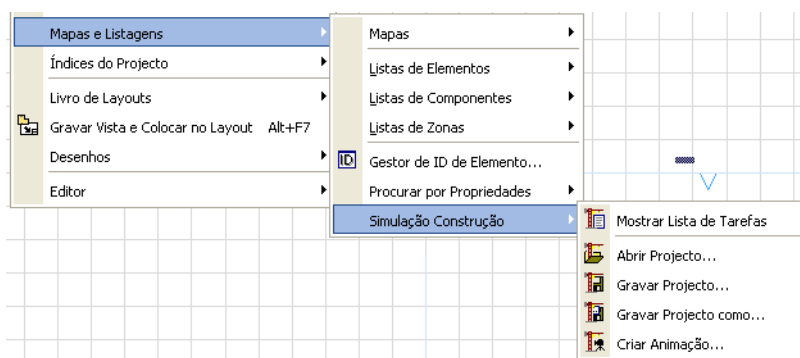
Mapas e Listagens
Índices do Projecto
Livro de Layouts
Gravar Vista e Colocar no Layout Alt+F7
Desenhos
Editor

Mapas
Listas de Elementos
Listas de Componentes
Listas de Zonas
Gestor de ID de Elemento...
Procurar por Propriedades
Simulação Construção

Mostrar Lista de Tarefas
Abrir Projecto...
Gravar Projecto...
Gravar Projecto como...
Criar Animação...